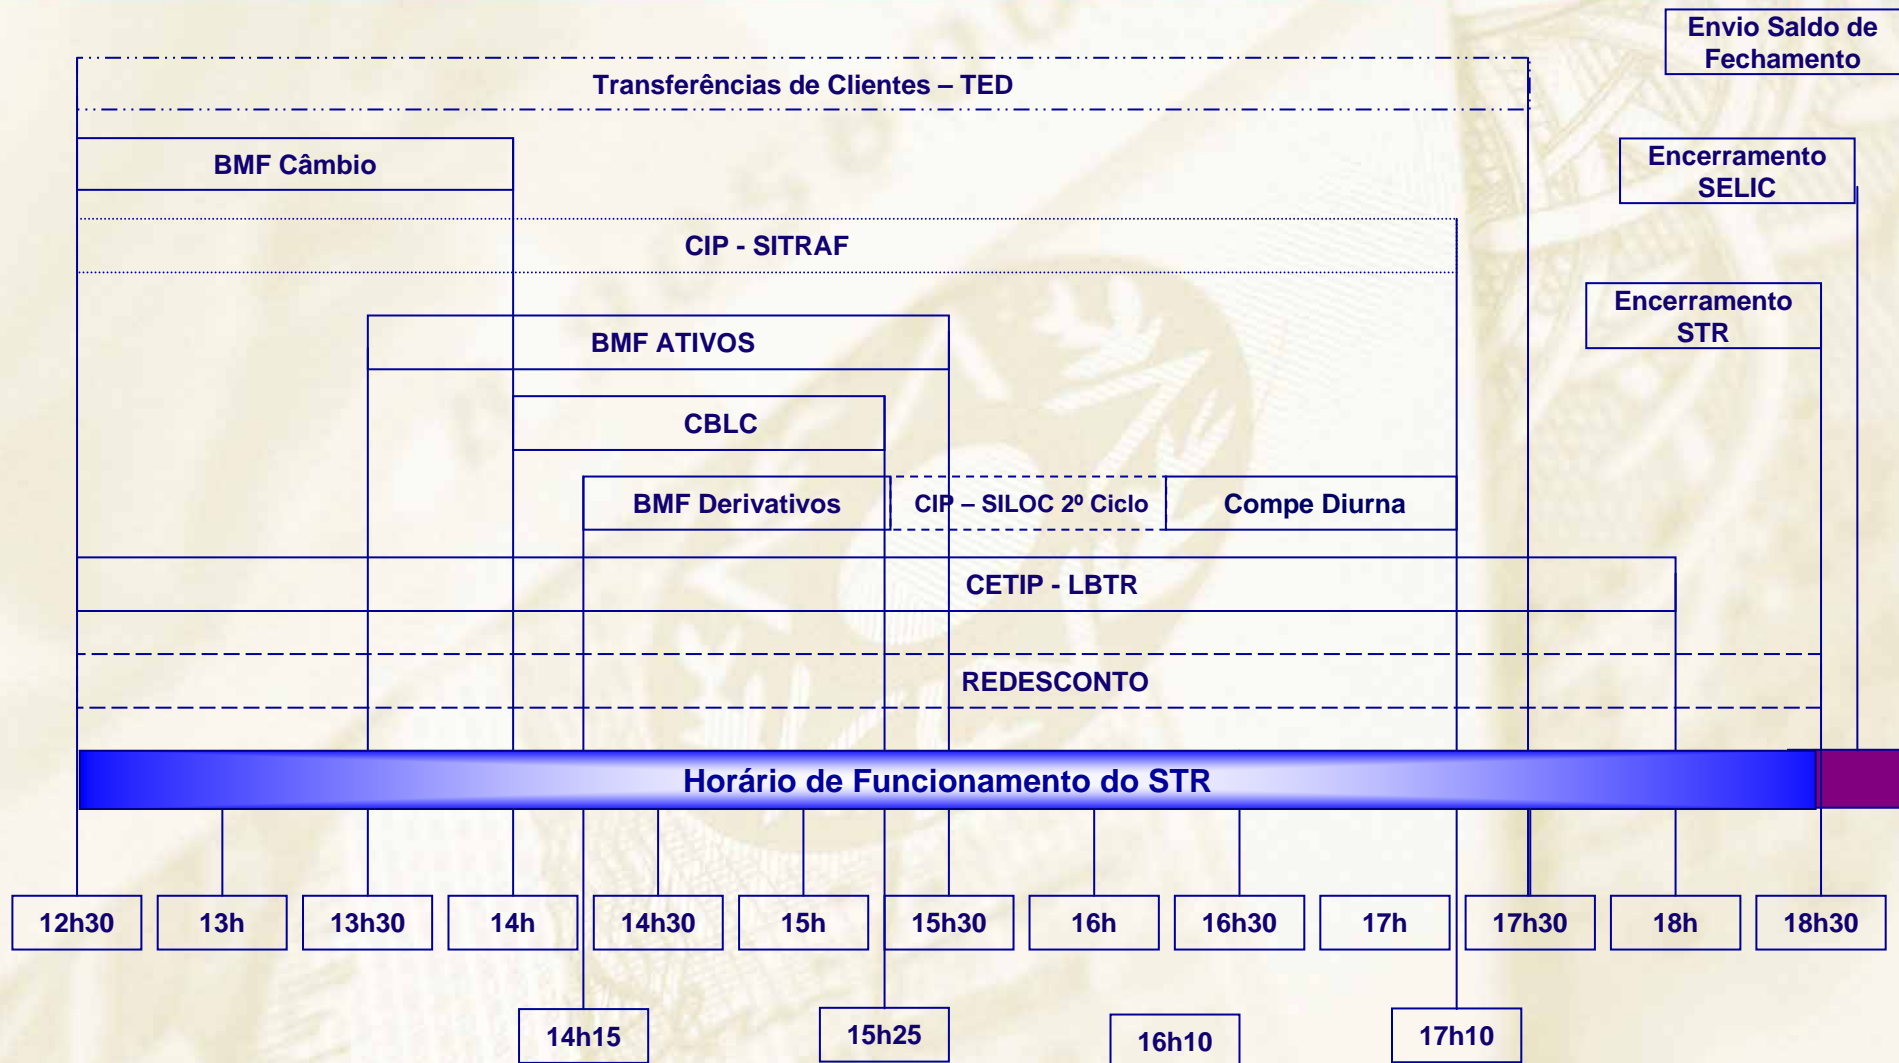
Envio Saldo de Fechamento

Transferências de Clientes – TED

Encerramento SELIC

BMF Câmbio

CIP - SITRAF

Encerramento STR

BMF ATIVOS

CBLC

BMF Derivativos

CIP – SILOC 2º Ciclo

Compe Diurna

CETIP - LBTR

REDESCONTO

Horário de Funcionamento do STR

12h30

13h

13h30

14h

14h30

15h

15h30

16h

16h30

17h

17h30

18h

18h30

14h15

15h25

16h10

17h10